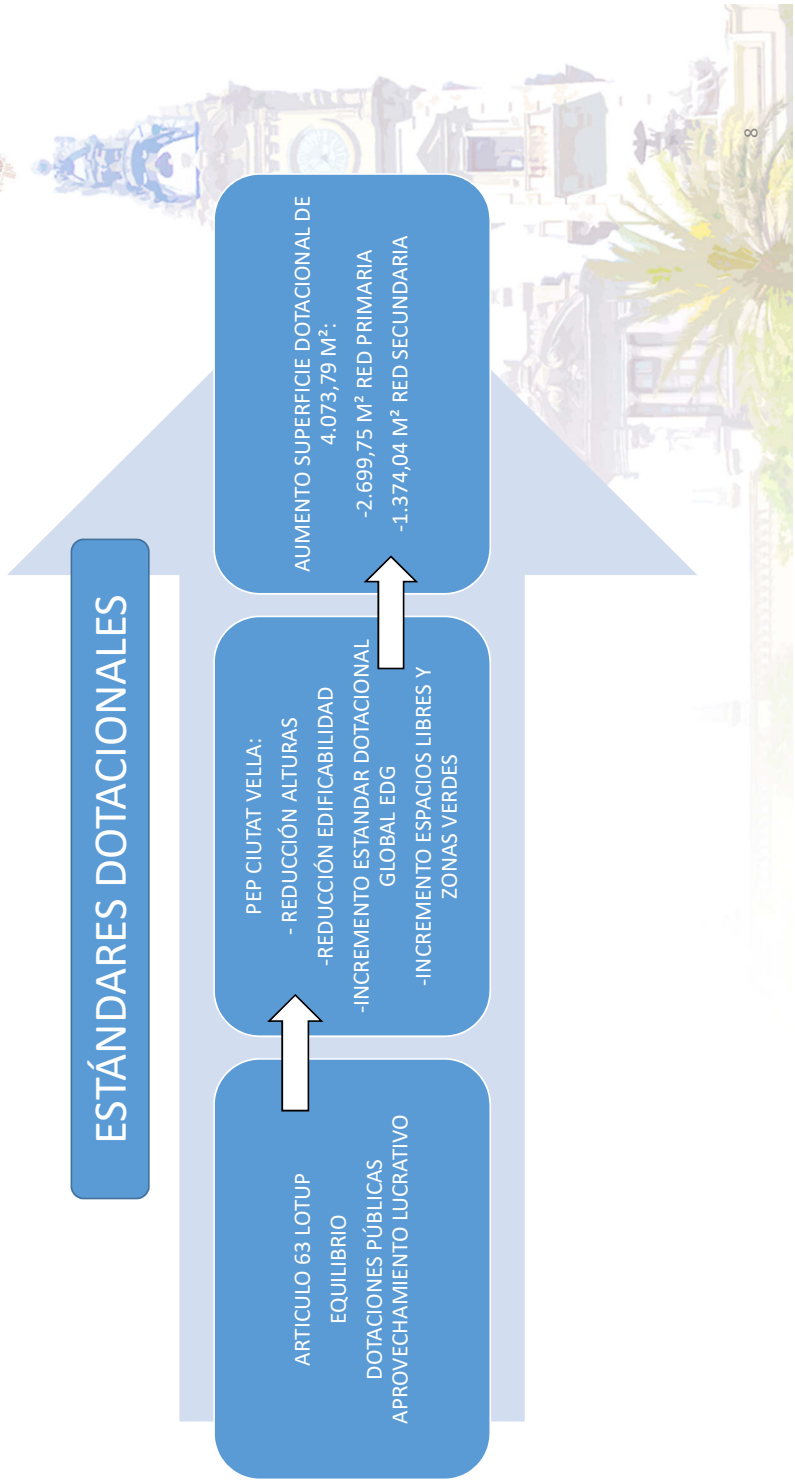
ESTÁNDARES DOTACIONALES

ARTICULO 63 LOTUP
EQUILIBRIO
DOTACIONES PÚBLICAS
APROVECHAMIENTO LUCRATIVO

PEP CIUTAT VELLA:
- REDUCCIÓN ALTURAS
-REDUCCIÓN EDIFICABILIDAD
-INCREMENTO ESTANDAR DOTACIONAL GLOBAL EDG
-INCREMENTO ESPACIOS LIBRES Y ZONAS VERDES

AUMENTO SUPERFICIE DOTACIONAL DE 4.073,79 M²:
-2.699,75 M² RED PRIMARIA
-1.374,04 M² RED SECUNDARIA

8